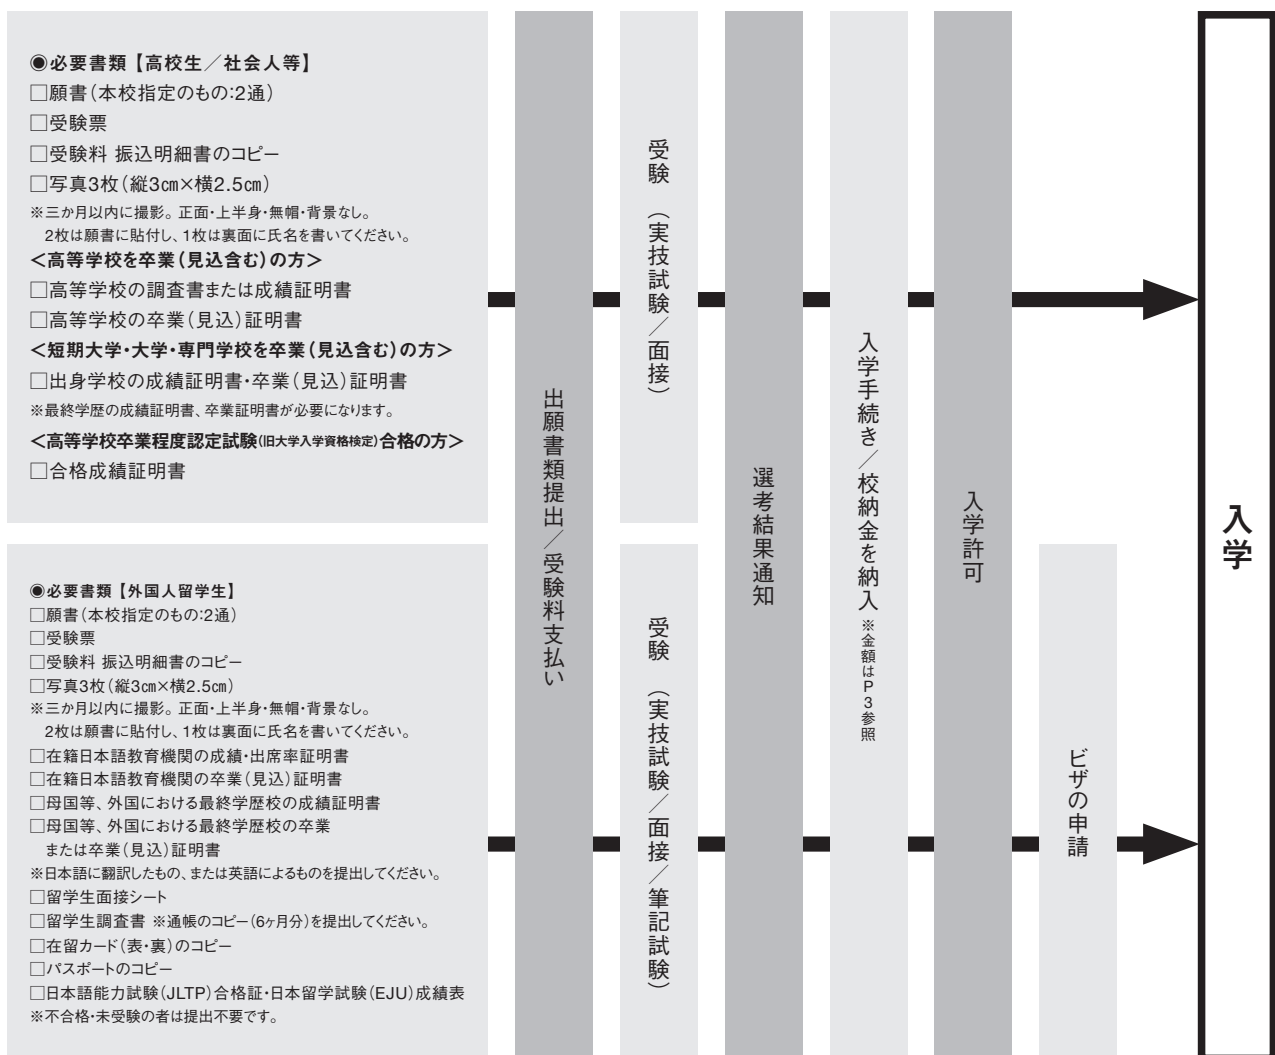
◉必要書類【高校生／社会人等】
□願書（本校指定のもの:2通）
□受験票
□受験料 振込明細書のコピー
□写真3枚（縦3cm×横2.5cm）
※三か月以内に撮影。正面・上半身・無帽・背景なし。
2枚は願書に貼付し、1枚は裏面に氏名を書いてください。
<高等学校を卒業（見込含む）の方>
□高等学校の調査書または成績証明書
□高等学校の卒業（見込）証明書
<短期大学・大学・専門学校を卒業（見込含む）の方>
□出身学校の成績証明書・卒業（見込）証明書
※最終学歴の成績証明書、卒業証明書が必要になります。
<高等学校卒業程度認定試験（旧大学入学資格検定）合格の方>
□合格成績証明書

◉必要書類【外国人留学生】
□願書（本校指定のもの:2通）
□受験票
□受験料 振込明細書のコピー
□写真3枚（縦3cm×横2.5cm）
※三か月以内に撮影。正面・上半身・無帽・背景なし。
2枚は願書に貼付し、1枚は裏面に氏名を書いてください。
□在籍日本語教育機関の成績・出席率証明書
□在籍日本語教育機関の卒業（見込）証明書
□母国等、外国における最終学歴校の成績証明書
□母国等、外国における最終学歴校の卒業
または卒業（見込）証明書
※日本語に翻訳したもの、または英語によるものを提出してください。
□留学生面接シート
□留学生調査書 ※通帳のコピー（6ヶ月分）を提出してください。
□在留カード（表・裏）のコピー
□パスポートのコピー
□日本語能力試験（JLTP）合格証・日本留学試験（EJU）成績表
※不合格・未受験の者は提出不要です。

出願書類提出／受験料支払い

受験（実技試験／面接）

受験（実技試験／面接／筆記試験）

選考結果通知

入学手続き／校納金を納入 ※金額はP3参照

入学許可

ビザの申請

入学